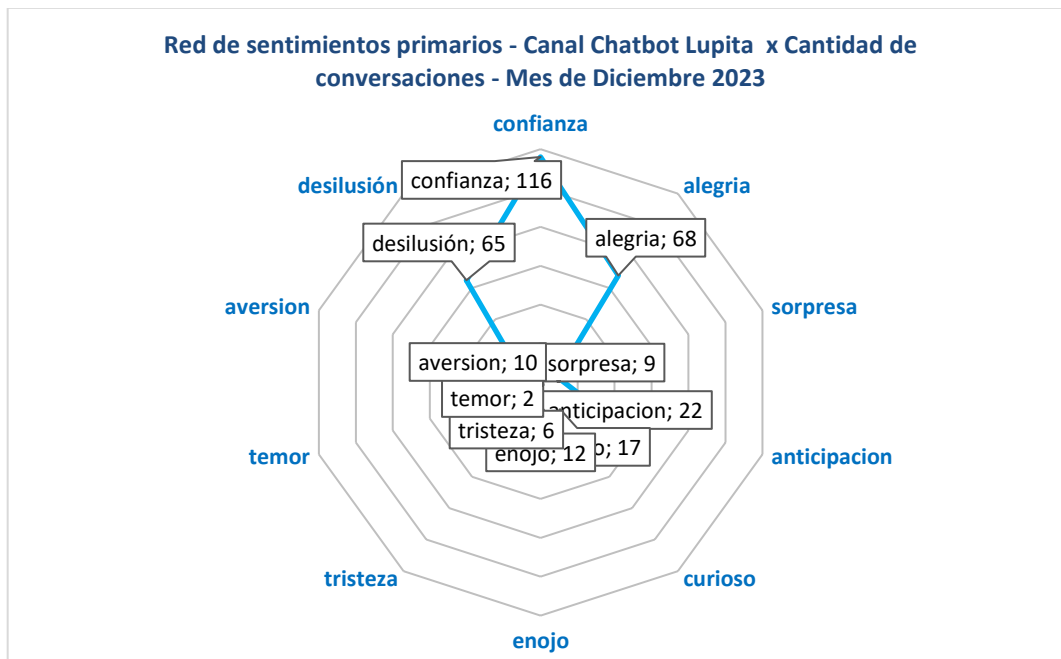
Red de sentimientos primarios - Canal Chatbot Lupita x Cantidad de conversaciones - Mes de Diciembre 2023

confianza
alegria
sorpresa
anticipacion
curioso
enojo
tristeza
temor
aversion
desilusión

confianza; 116
alegria; 68
desilusión; 65
aversion; 10
sorpresa; 9
temor; 2
anticipacion; 22
tristeza; 6
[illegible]; 17
enojo; 12